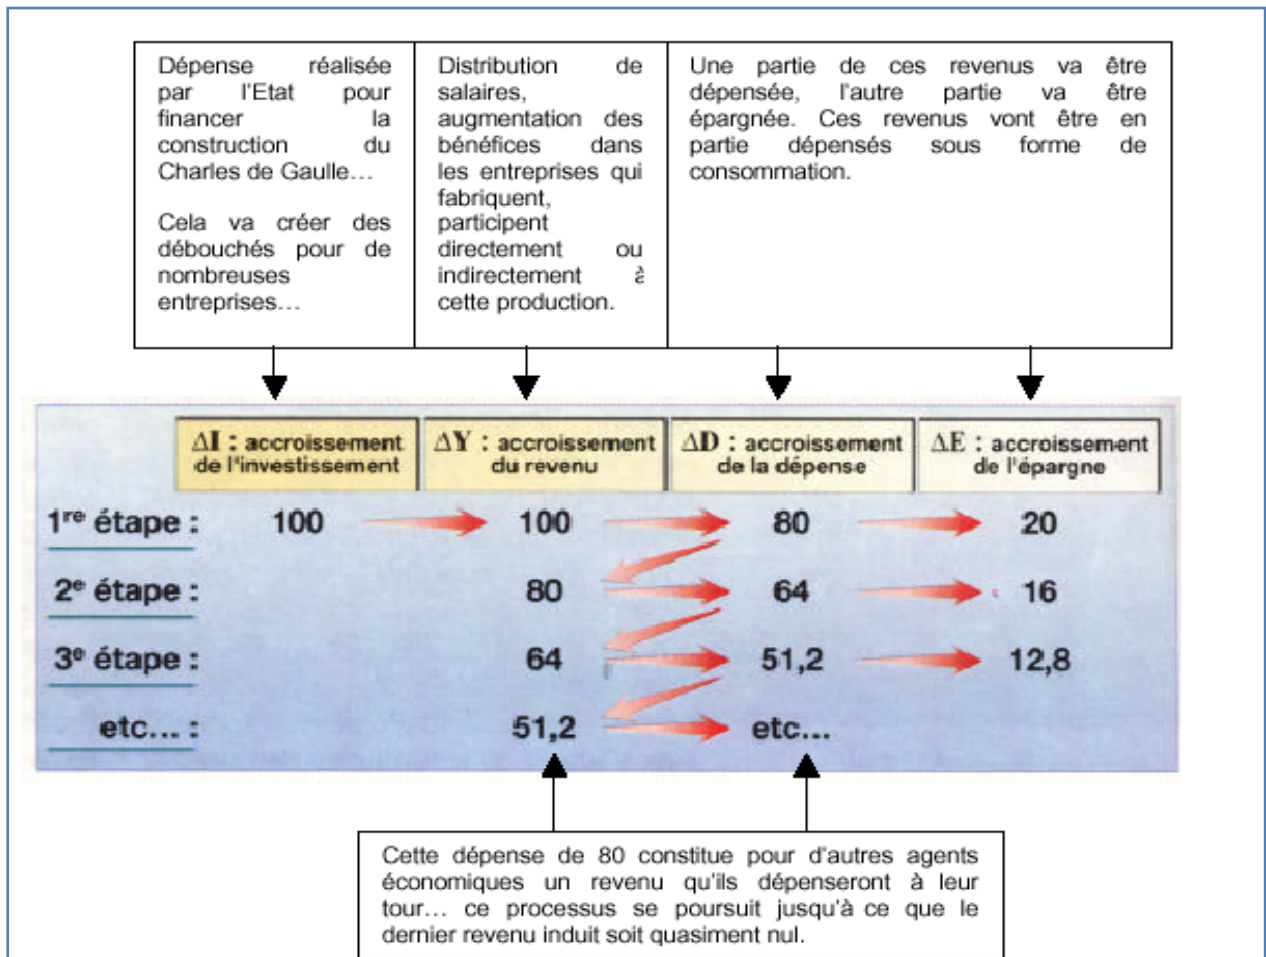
Dépense réalisée par l'Etat pour financer la construction du Charles de Gaulle…

Cela va créer des débouchés pour de nombreuses entreprises…

Distribution de salaires, augmentation des bénéfices dans les entreprises qui fabriquent, participent directement ou indirectement à cette production.

Une partie de ces revenus va être dépensée, l'autre partie va être épargnée. Ces revenus vont être en partie dépensés sous forme de consommation.

| | $\Delta I$ : accroissement de l'investissement | $\Delta Y$ : accroissement du revenu | $\Delta D$ : accroissement de la dépense | $\Delta E$ : accroissement de l'épargne |
|---|---|---|---|---|
| 1re étape : | 100 | 100 | 80 | 20 |
| 2e étape : | | 80 | 64 | 16 |
| 3e étape : | | 64 | 51,2 | 12,8 |
| etc… : | | 51,2 | etc… | |

Cette dépense de 80 constitue pour d'autres agents économiques un revenu qu'ils dépenseront à leur tour… ce processus se poursuit jusqu'à ce que le dernier revenu induit soit quasiment nul.